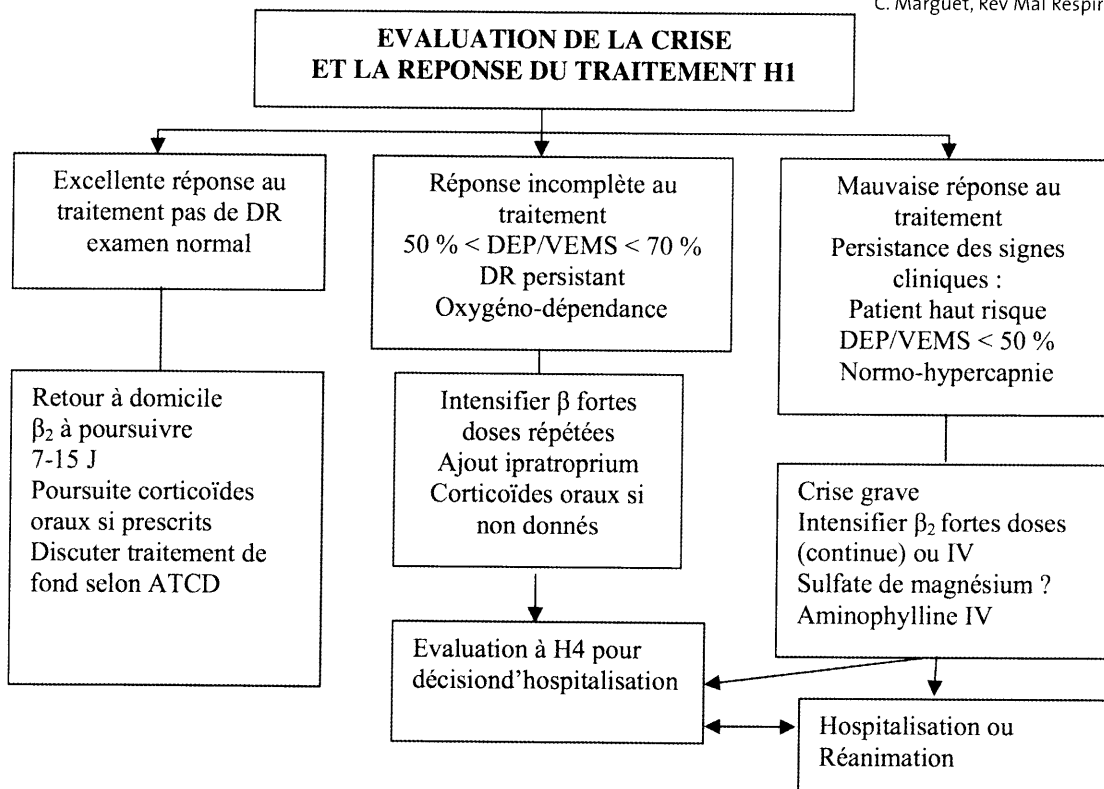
C. Marguet, Rev Mal Respir

EVALUATION DE LA CRISE
ET LA REPONSE DU TRAITEMENT H1

Excellente réponse au traitement pas de DR examen normal

Réponse incomplète au traitement
50 % < DEP/VEMS < 70 %
DR persistant
Oxygéno-dépendance

Mauvaise réponse au traitement
Persistance des signes cliniques :
Patient haut risque
DEP/VEMS < 50 %
Normo-hypercapnie

Retour à domicile
$\beta_2$ à poursuivre
7-15 J
Poursuite corticoïdes oraux si prescrits
Discuter traitement de fond selon ATCD

Intensifier β fortes doses répétées
Ajout ipratropium
Corticoïdes oraux si non donnés

Crise grave
Intensifier $\beta_2$ fortes doses (continue) ou IV
Sulfate de magnésium ?
Aminophylline IV

Evaluation à H4 pour décisiond'hospitalisation

Hospitalisation ou Réanimation